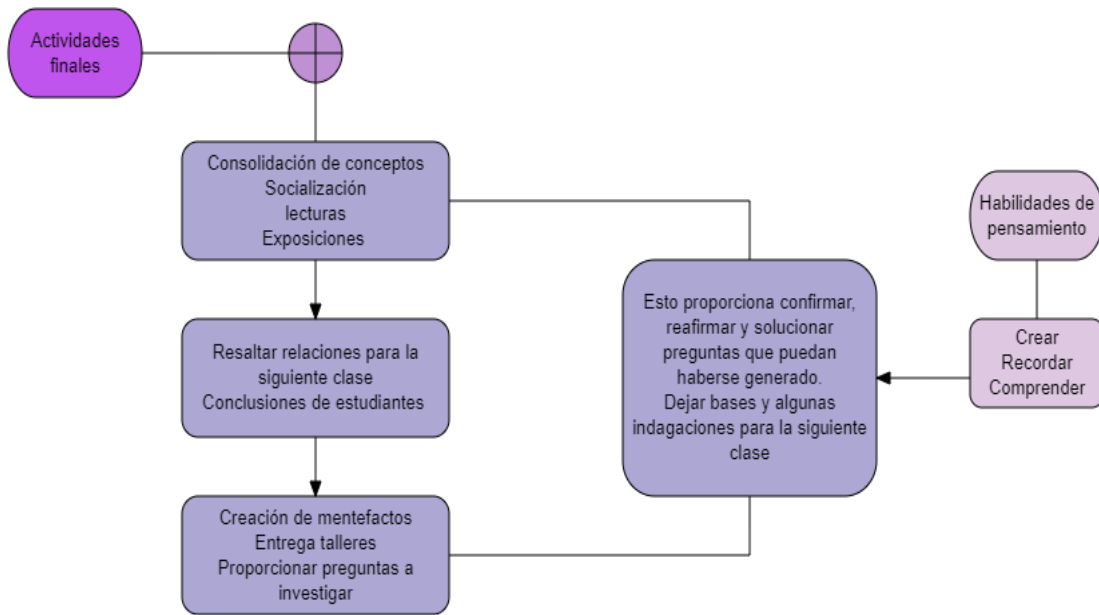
Actividades finales

Consolidación de conceptos
Socialización
lecturas
Exposiciones

Resaltar relaciones para la siguiente clase
Conclusiones de estudiantes

Creación de mentefactos
Entrega talleres
Proporcionar preguntas a investigar

Esto proporciona confirmar, reafirmar y solucionar preguntas que puedan haberse generado.
Dejar bases y algunas indagaciones para la siguiente clase

Habilidades de pensamiento

Crear
Recordar
Comprender